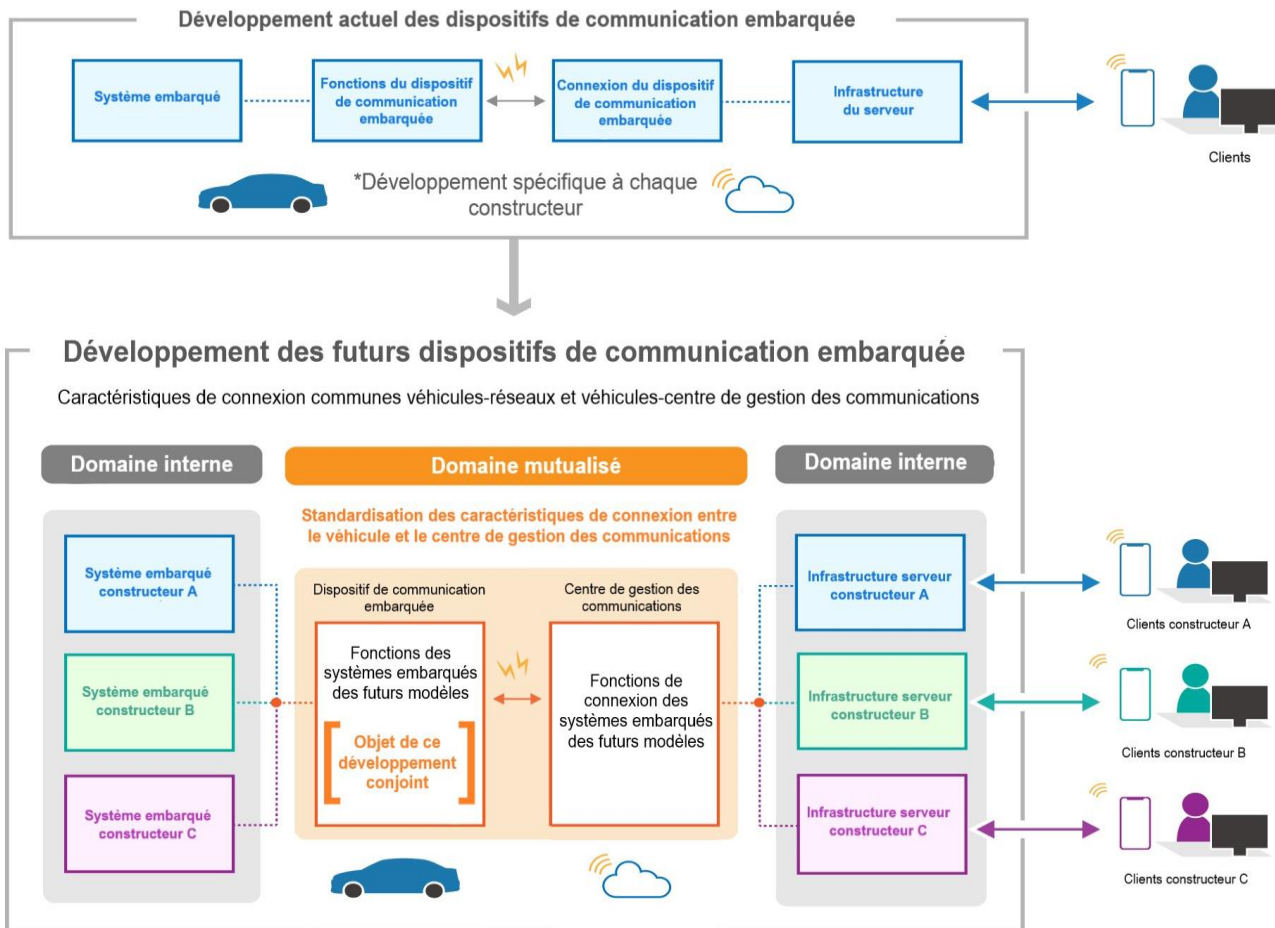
Développement actuel des dispositifs de communication embarquée

Système embarqué

Fonctions du dispositif de communication embarquée

Connexion du dispositif de communication embarquée

Infrastructure du serveur

Clients

*Développement spécifique à chaque constructeur

Développement des futurs dispositifs de communication embarquée

Caractéristiques de connexion communes véhicules-réseaux et véhicules-centre de gestion des communications

Domaine interne

Domaine mutualisé

Domaine interne

Standardisation des caractéristiques de connexion entre le véhicule et le centre de gestion des communications

Système embarqué constructeur A

Système embarqué constructeur B

Système embarqué constructeur C

Dispositif de communication embarquée

Fonctions des systèmes embarqués des futurs modèles

Objet de ce développement conjoint

Centre de gestion des communications

Fonctions de connexion des systèmes embarqués des futurs modèles

Infrastructure serveur constructeur A

Infrastructure serveur constructeur B

Infrastructure serveur constructeur C

Clients constructeur A

Clients constructeur B

Clients constructeur C